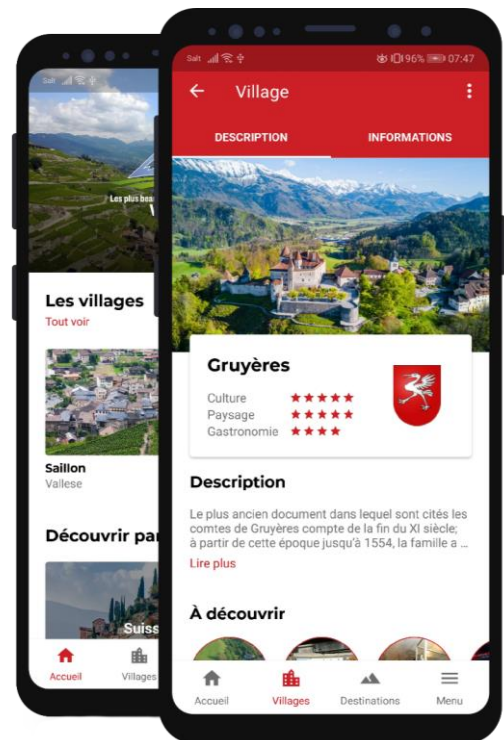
Salt 96% 07:47

Village

DESCRIPTION

INFORMATIONS

Gruyères

Culture ★★★★★
Paysage ★★★★★
Gastronomie ★★★★

Description

Le plus ancien document dans lequel sont cités les comtes de Gruyères compte de la fin du XI siècle; à partir de cette époque jusqu'à 1554, la famille a ...

Lire plus

À découvrir

Accueil
Villages
Destinations
Menu

Salt

Les plus bea

Les villages
Tout voir

Saillon
Valaise

Découvrir pa

Suiss

Accueil
Villages